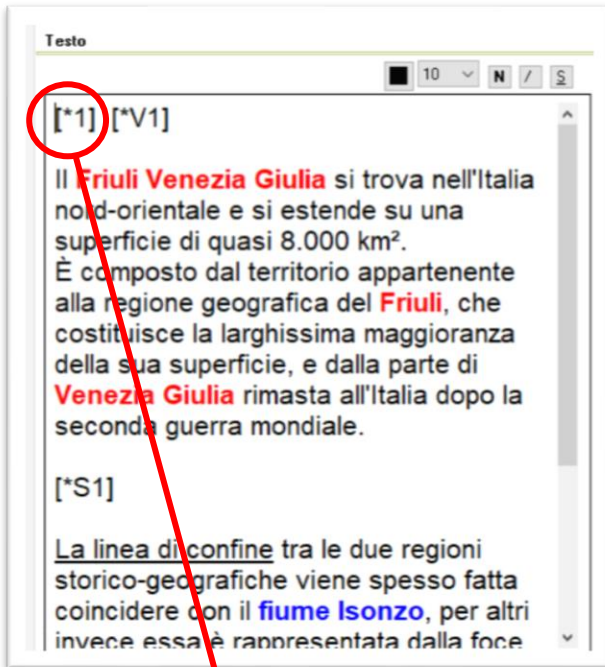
Testo

10 N / S

[*1] [*V1]

Il Friuli Venezia Giulia si trova nell'Italia nord-orientale e si estende su una superficie di quasi 8.000 km².
È composto dal territorio appartenente alla regione geografica del Friuli, che costituisce la larghissima maggioranza della sua superficie, e dalla parte di Venezia Giulia rimasta all'Italia dopo la seconda guerra mondiale.

[*S1]

La linea di confine tra le due regioni storico-geografiche viene spesso fatta coincidere con il fiume Isonzo, per altri invece essa è rappresentata dalla foce